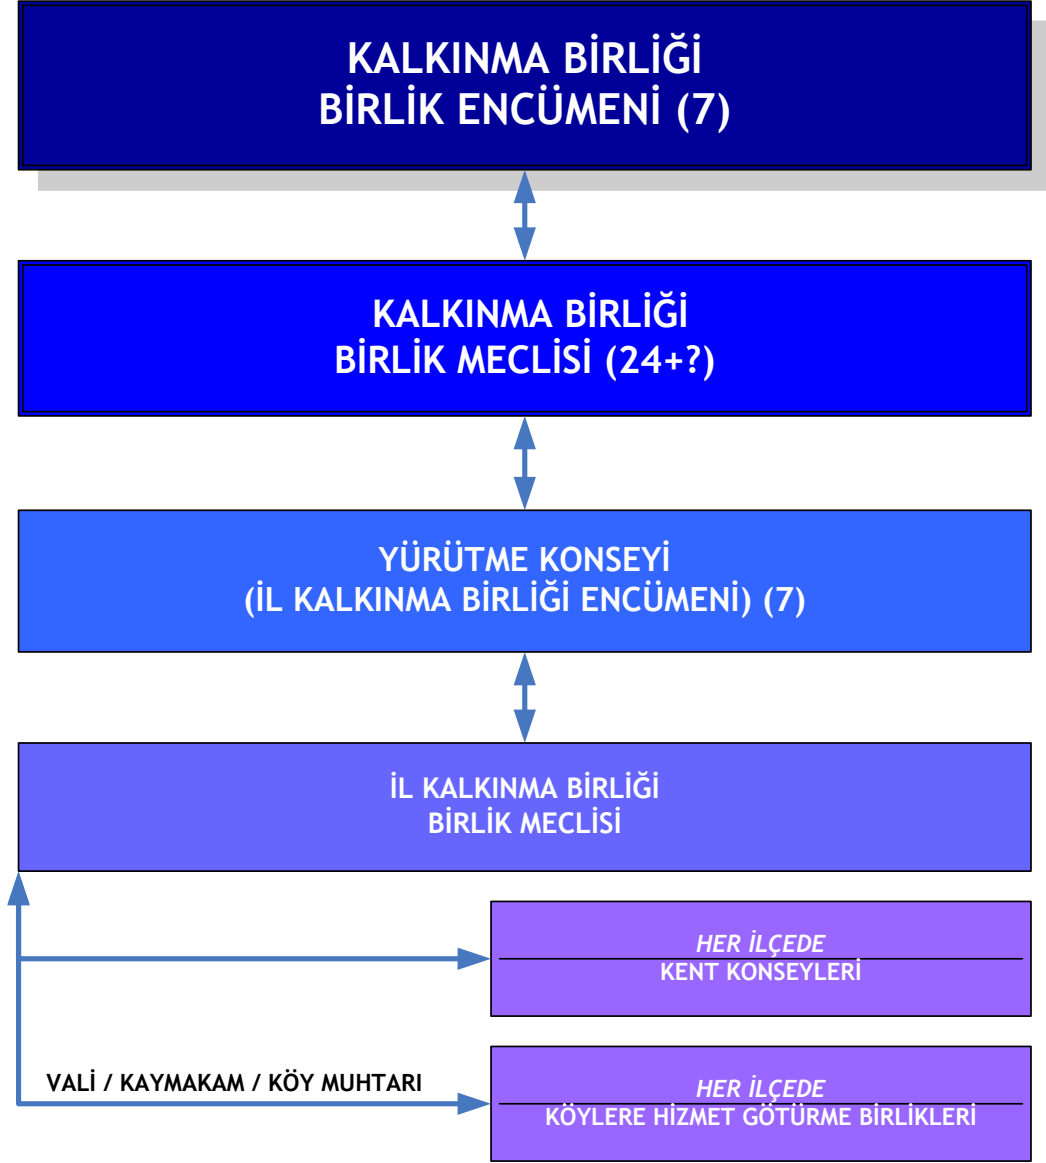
KALKINMA BİRLİĞİ
BİRLİK ENCÜMENİ (7)

KALKINMA BİRLİĞİ
BİRLİK MECLİSİ (24+?)

YÜRÜTME KONSEYİ
(İL KALKINMA BİRLİĞİ ENCÜMENİ) (7)

İL KALKINMA BİRLİĞİ
BİRLİK MECLİSİ

HER İLÇEDE
KENT KONSEYLERİ

VALİ / KAYMAKAM / KÖY MUHTARI

HER İLÇEDE
KÖYLERE HİZMET GÖTÜRME BİRLİKLERİ